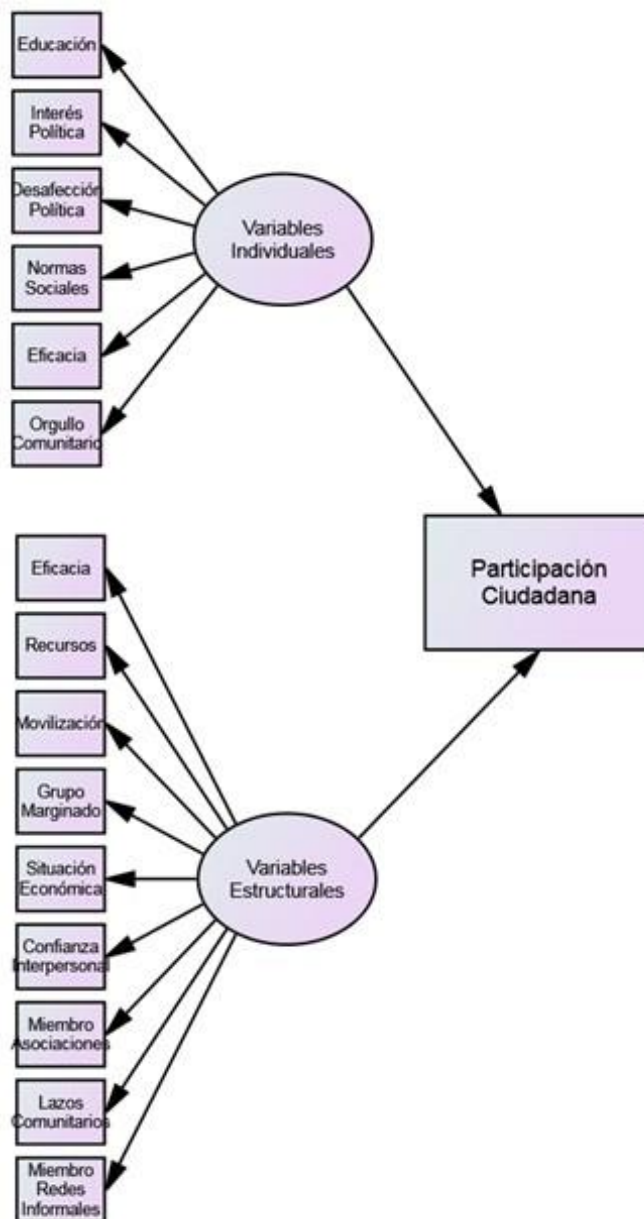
Educación

Interés Política

Desafección Política

Normas Sociales

Eficacia

Orgullo Comunitario

Variables Individuales

Participación Ciudadana

Eficacia

Recursos

Movilización

Grupo Marginado

Situación Económica

Confianza Interpersonal

Miembro Asociaciones

Lazos Comunitarios

Miembro Redes Informales

Variables Estructurales